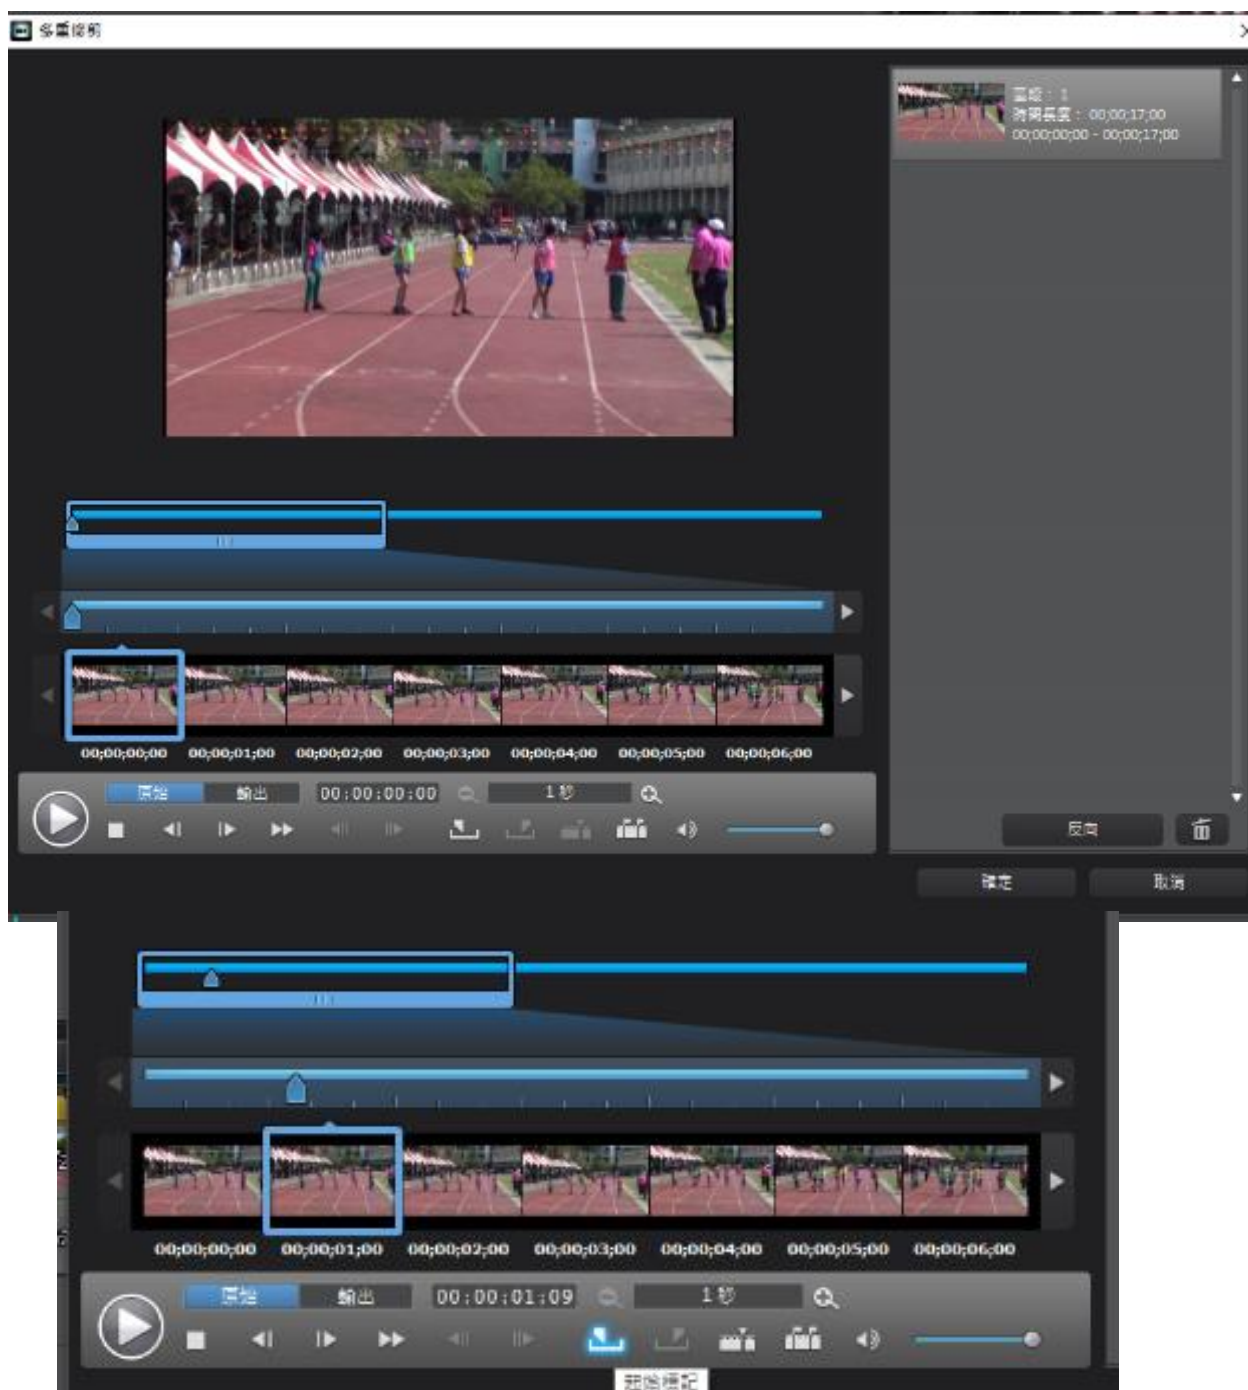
多重修剪

區段：1
持續長度：00;00;17;00
00;00;00;00 - 00;00;17;00

00;00;00;00 00;00;01;00 00;00;02;00 00;00;03;00 00;00;04;00 00;00;05;00 00;00;06;00

原始 輸出 00:00:00:00 1 秒

反向

確定 取消

00;00;00;00 00;00;01;00 00;00;02;00 00;00;03;00 00;00;04;00 00;00;05;00 00;00;06;00

原始 輸出 00:00:01:09 1 秒

起始標記